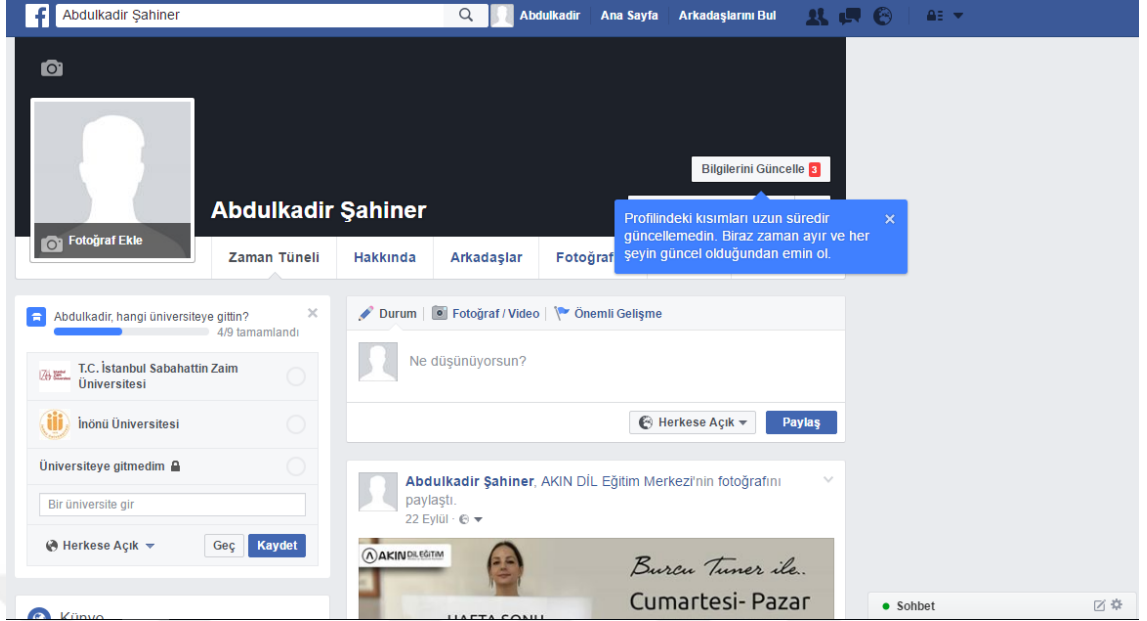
Abdulkadir Şahiner

Abdulkadir Ana Sayfa Arkadaşlarını Bul

Bilgilerini Güncelle 3

Abdulkadir Şahiner

Profilindeki kısımları uzun süredir güncellemedin. Biraz zaman ayır ve her şeyin güncel olduğundan emin ol.

Fotoğraf Ekle

Zaman Tüneli Hakkında Arkadaşlar Fotoğraf

Abdulkadir, hangi üniversiteye gittin?
4/9 tamamlandı

T.C. İstanbul Sabahattin Zaim Üniversitesi

İnönü Üniversitesi

Üniversiteye gitmedim

Bir üniversite gir

Herkese Açık Geç Kaydet

Künye

Durum Fotoğraf / Video Önemli Gelişme

Ne düşünüyorsun?

Herkese Açık Paylaş

Abdulkadir Şahiner, AKIN DİL Eğitim Merkezi'nin fotoğrafını paylaştı.
22 Eylül

AKIN DİL EĞİTİM
Burcu Tuner ile..
Cumartesi- Pazar
HAFTA SONU

Sohbet